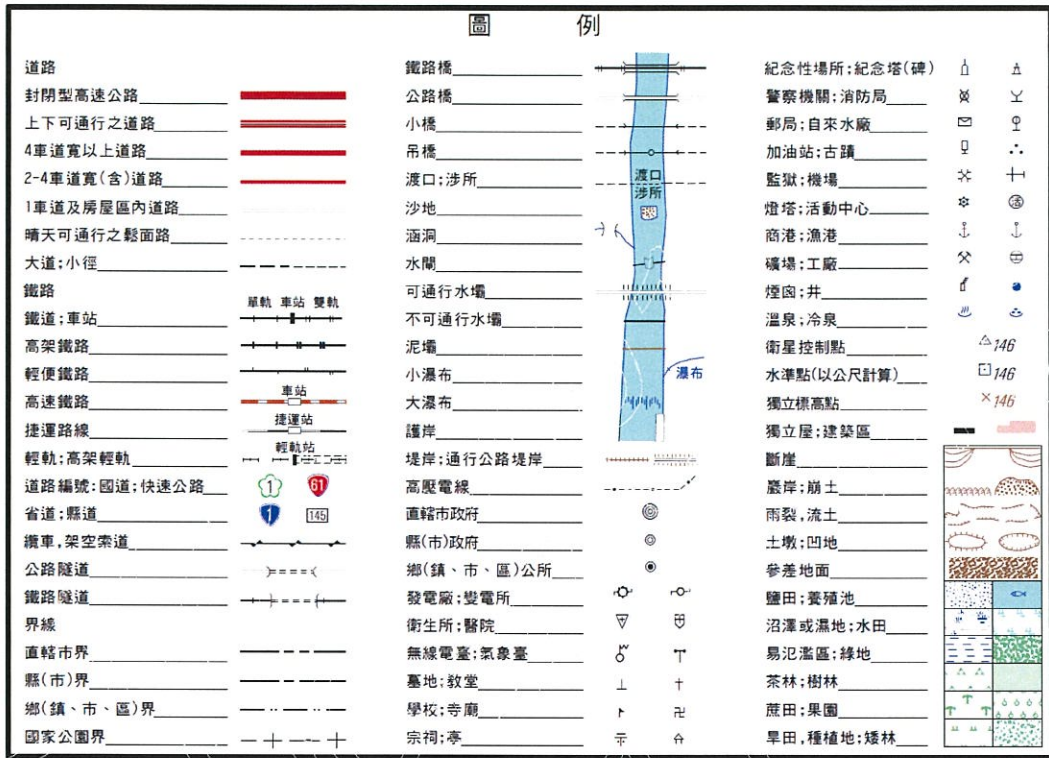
圖 例

道路
封閉型高速公路
上下可通行之道路
4車道寬以上道路
2-4車道寬(含)道路
1車道及房屋區內道路
晴天可通行之鬆面路
大道;小徑
鐵路
鐵道;車站
單軌 車站 雙軌
高架鐵路
輕便鐵路
高速鐵路
車站
捷運路線
捷運站
輕軌;高架輕軌
輕軌站
道路編號:國道;快速公路
1 61
省道;縣道
1 145
纜車,架空索道
公路隧道
鐵路隧道
界線
直轄市界
縣(市)界
鄉(鎮、市、區)界
國家公園界

鐵路橋
公路橋
小橋
吊橋
渡口;涉所
渡口
涉所
沙地
涵洞
水閘
可通行水壩
不可通行水壩
泥壩
小瀑布
瀑布
大瀑布
護岸
堤岸;通行公路堤岸
高壓電線
直轄市政府
縣(市)政府
鄉(鎮、市、區)公所
發電廠;變電所
衛生所;醫院
無線電臺;氣象臺
墓地;教堂
學校;寺廟
宗祠;亭

紀念性場所;紀念塔(碑)
警察機關;消防局
郵局;自來水廠
加油站;古蹟
監獄;機場
燈塔;活動中心
商港;漁港
礦場;工廠
煙囪;井
溫泉;冷泉
衛星控制點
△146
水準點(以公尺計算)
⊡146
獨立標高點
×146
獨立屋;建築區
斷崖
巖岸;崩土
雨裂,流土
土墩;凹地
參差地面
鹽田;養殖池
沼澤或濕地;水田
易氾濫區;綠地
茶林;樹林
蔗田;果園
旱田,種植地;矮林